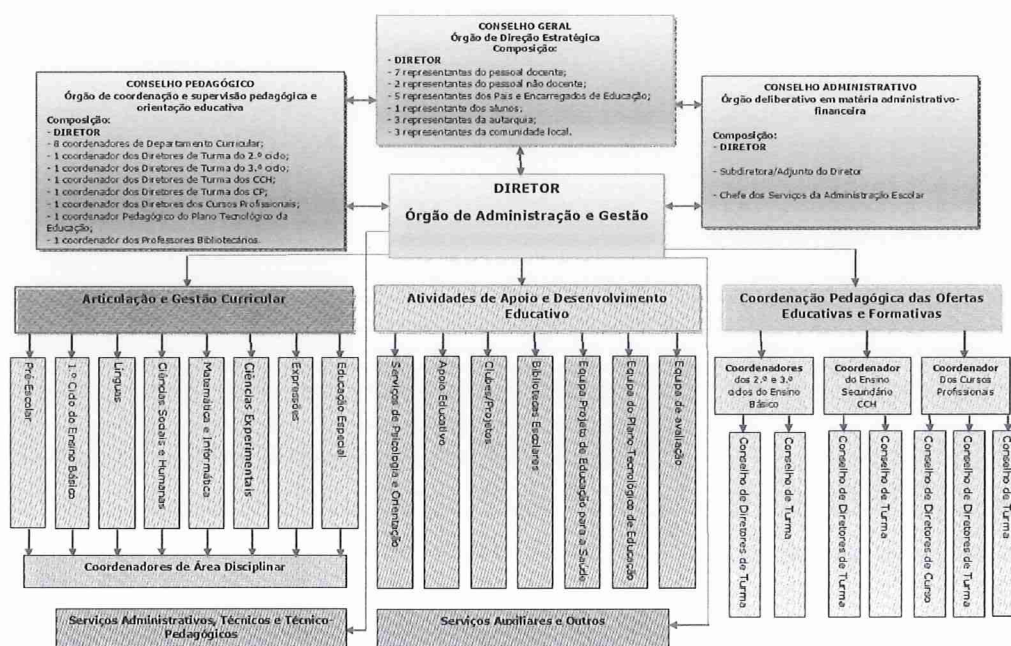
CONSELHO GERAL
Órgão de Direção Estratégica
Composição:
- DIRETOR
- 7 representantes do pessoal docente;
- 2 representantes do pessoal não docente;
- 5 representantes dos Pais e Encarregados de Educação;
- 1 representante dos alunos;
- 3 representantes da autarquia;
- 3 representantes da comunidade local.

CONSELHO PEDAGÓGICO
Órgão de coordenação e supervisão pedagógica e orientação educativa

Composição:
- DIRETOR
- 8 coordenadores de Departamento Curricular;
- 1 coordenador dos Diretores de Turma do 2.º ciclo;
- 1 coordenador dos Diretores de Turma do 3.º ciclo;
- 1 coordenador dos Diretores de Turma dos CCH;
- 1 coordenador dos Diretores de Turma dos CP;
- 1 coordenador dos Diretores dos Cursos Profissionais;
- 1 coordenador Pedagógico do Plano Tecnológico da Educação;
- 1 coordenador dos Professores Bibliotecários.

CONSELHO ADMINISTRATIVO
Órgão deliberativo em matéria administrativo-financeira

Composição:
- DIRETOR

- Subdiretora/Adjunto do Diretor

- Chefe dos Serviços da Administração Escolar

DIRETOR
Órgão de Administração e Gestão

Articulação e Gestão Curricular

Pré-Escolar
1.º Ciclo do Ensino Básico
Línguas
Ciências Sociais e Humanas
Matemática e Informática
Ciências Experimentais
Expressões
Educação Especial

Coordenadores de Área Disciplinar

Atividades de Apoio e Desenvolvimento Educativo

Serviços de Psicologia e Orientação
Apoio Educativo
Clubes/Projetos
Bibliotecas Escolares
Equipa Projeto de Educação para a Saúde
Equipa do Plano Tecnológico da Educação
Equipa de avaliação

Coordenação Pedagógica das Ofertas Educativas e Formativas

Coordenadores dos 2.º e 3.º ciclos do Ensino Básico
Conselho de Diretores de Turma
Conselho de Turma

Coordenador do Ensino Secundário CCH
Conselho de Diretores de Turma
Conselho de Turma

Coordenador Dos Cursos Profissionais
Conselho de Diretores de Curso
Conselho de Diretores de Turma
Conselho de Turma

Serviços Administrativos, Técnicos e Técnico-Pedagógicos

Serviços Auxiliares e Outros